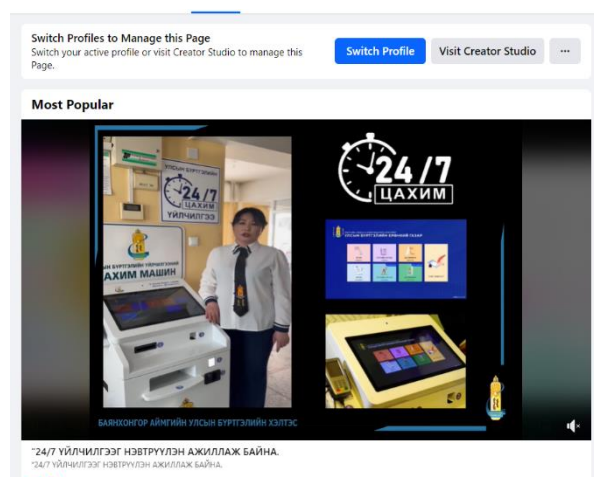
Switch Profiles to Manage this Page
Switch your active profile or visit Creator Studio to manage this Page.

Switch Profile

Visit Creator Studio

···

Most Popular

УЛСЫН БҮРТГЭЛИЙН

24/7 ЦАХИМ ҮЙЛЧИЛГЭЭ

ЦАХИМ МАШИН

24/7 ЦАХИМ

БАЯНХОНГОР АЙМГИЙН УЛСЫН БҮРТГЭЛИЙН ХЭЛТЭС

"24/7 ҮЙЛЧИЛГЭЭГ НЭВТРҮҮЛЭН АЖИЛЛАЖ БАЙНА.
"24/7 ҮЙЛЧИЛГЭЭГ НЭВТРҮҮЛЭН АЖИЛЛАЖ БАЙНА.